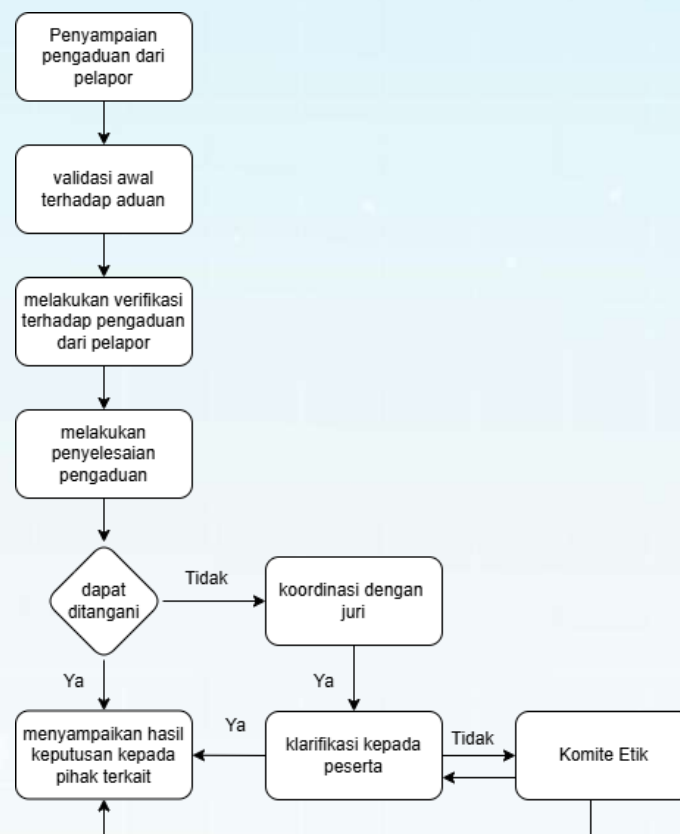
Penyampaian pengaduan dari pelapor

validasi awal terhadap aduan

melakukan verifikasi terhadap pengaduan dari pelapor

melakukan penyelesaian pengaduan

dapat ditangani

Tidak

koordinasi dengan juri

Ya

Ya

menyampaikan hasil keputusan kepada pihak terkait

Ya

klarifikasi kepada peserta

Tidak

Komite Etik